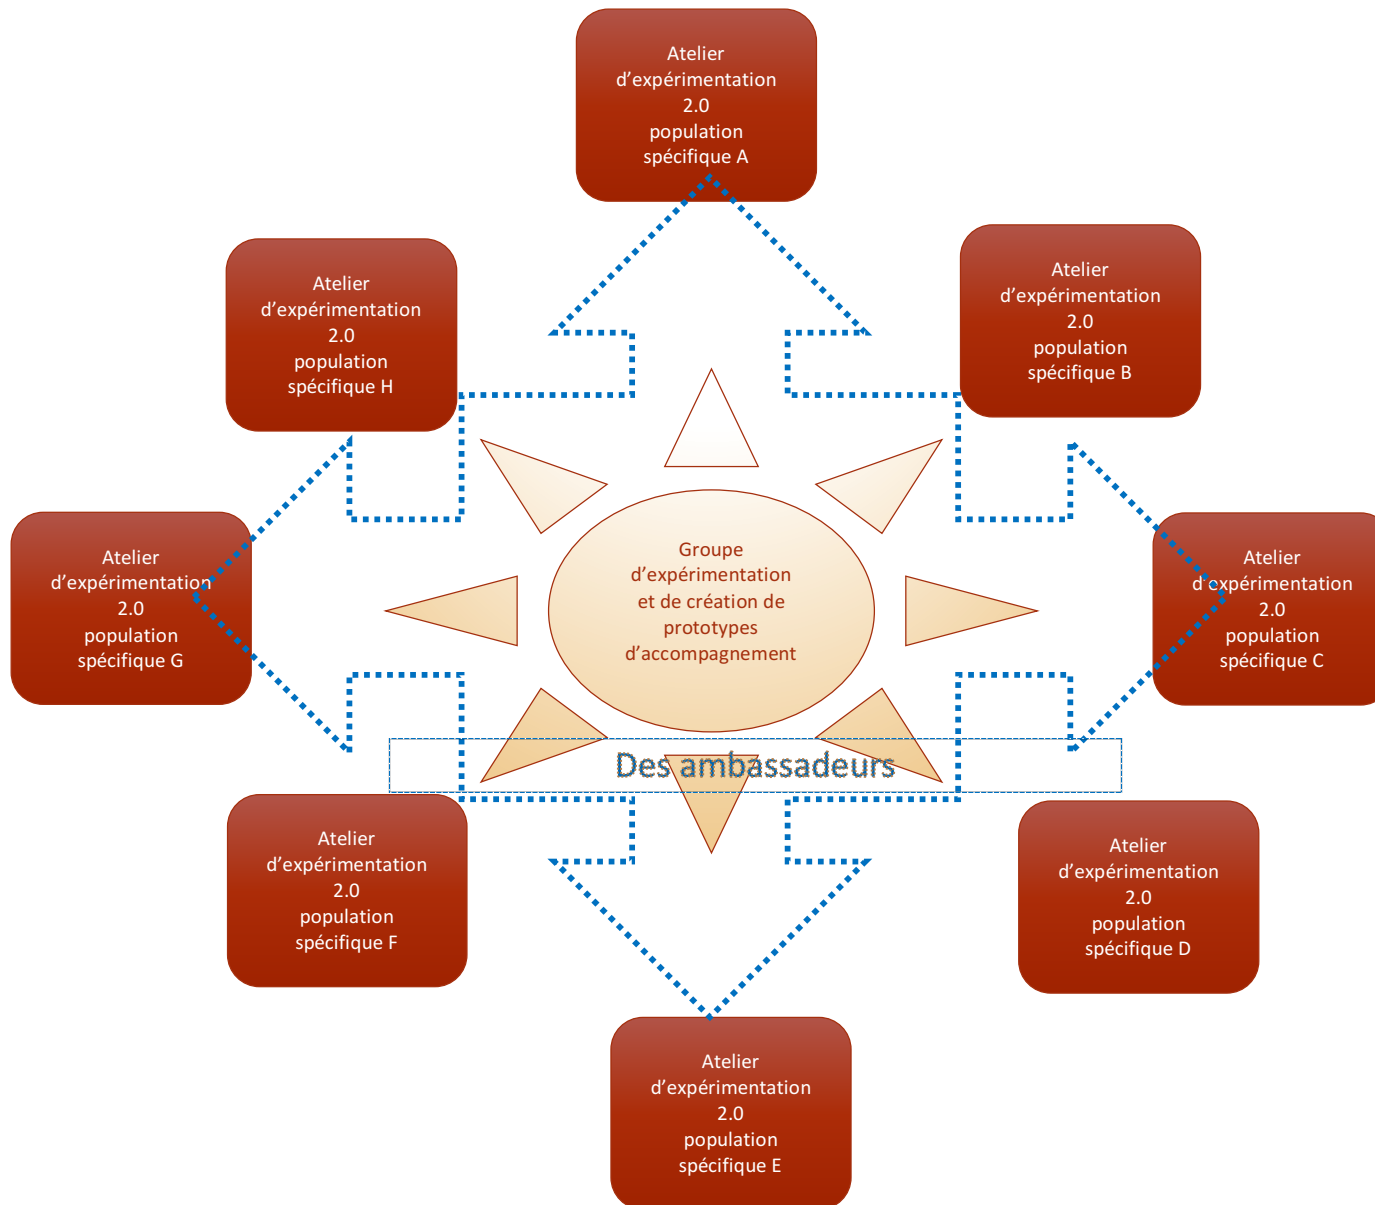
Atelier d’expérimentation 2.0 population spécifique A

Atelier d’expérimentation 2.0 population spécifique H

Atelier d’expérimentation 2.0 population spécifique B

Atelier d’expérimentation 2.0 population spécifique G

Groupe d’expérimentation et de création de prototypes d’accompagnement

Atelier d’expérimentation 2.0 population spécifique C

Des ambassadeurs

Atelier d’expérimentation 2.0 population spécifique F

Atelier d’expérimentation 2.0 population spécifique D

Atelier d’expérimentation 2.0 population spécifique E